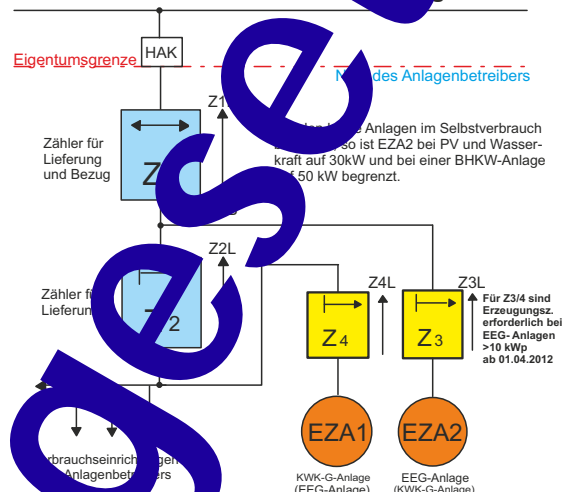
HAK

Eigentumsgrenze

N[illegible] des Anlagenbetreibers

Z1

Zähler für Lieferung und Bezug

Z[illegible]

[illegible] Anlagen im Selbstverbrauch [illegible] so ist EZA2 bei PV und Wasserkraft auf 30kW und bei einer BHKW-Anlage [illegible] 50 kW begrenzt.

Z2L

Zähler fü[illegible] Lieferun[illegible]

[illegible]2

Z4L

Z3L

Für Z3/4 sind Erzeugungsz. erforderlich bei EEG- Anlagen >10 kWp ab 01.04.2012

Z4

Z3

EZA1

EZA2

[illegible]rbrauchseinrich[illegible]gen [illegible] Anlagenbetre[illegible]ers

KWK-G-Anlage (EEG-Anlage)

EEG-Anlage (KWK-G-Anlage)